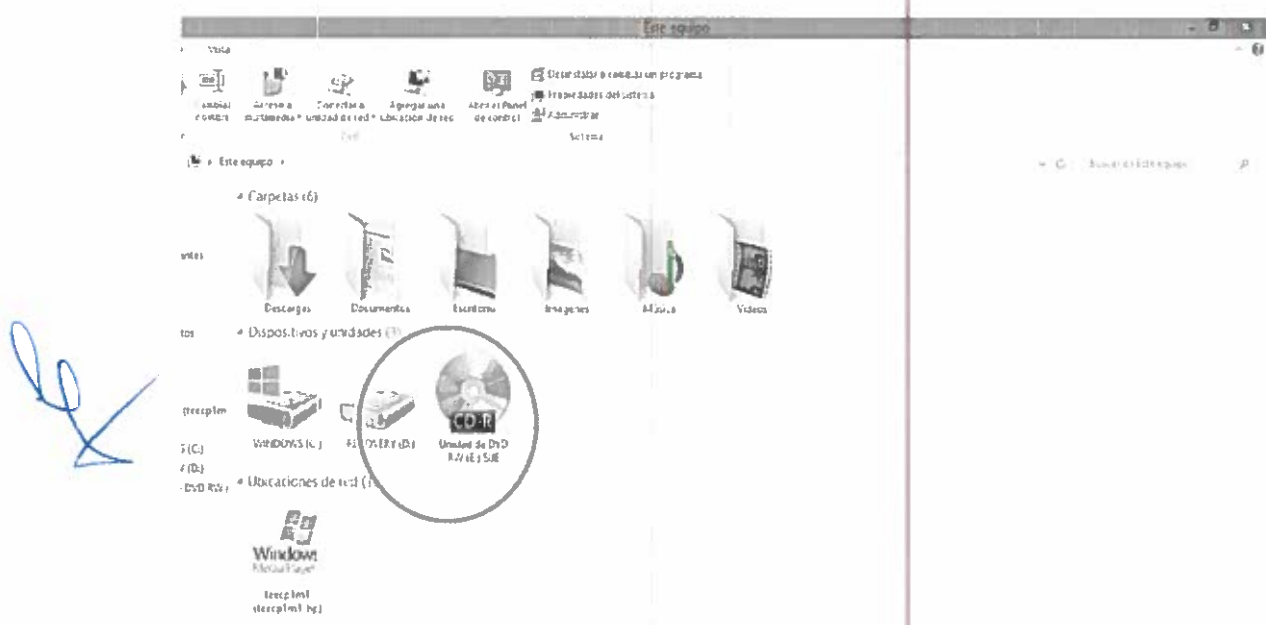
Este equipo

Vista

Cambiar nombre | Acceso a multimedia | Conectar a unidad de red | Agregar una ubicación de red | Abrir el Panel de control

Desinstalar o cambiar un programa
Propiedades del sistema
Administrar

Red | Sistema

Este equipo

Buscar en Este equipo

Carpetas (6)

entos

Descargas | Documentos | Escritorio | Imágenes | Música | Vídeos

tos

Dispositivos y unidades (3)

trecpliml

WINDOWS (C:) | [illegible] (D:) | Unidad de DVD RW (E:) SUE

S (C:)
(D:)
DVD RW

Ubicaciones de red (1)

Windows Media Player

trecpliml (trecpliml-hp)